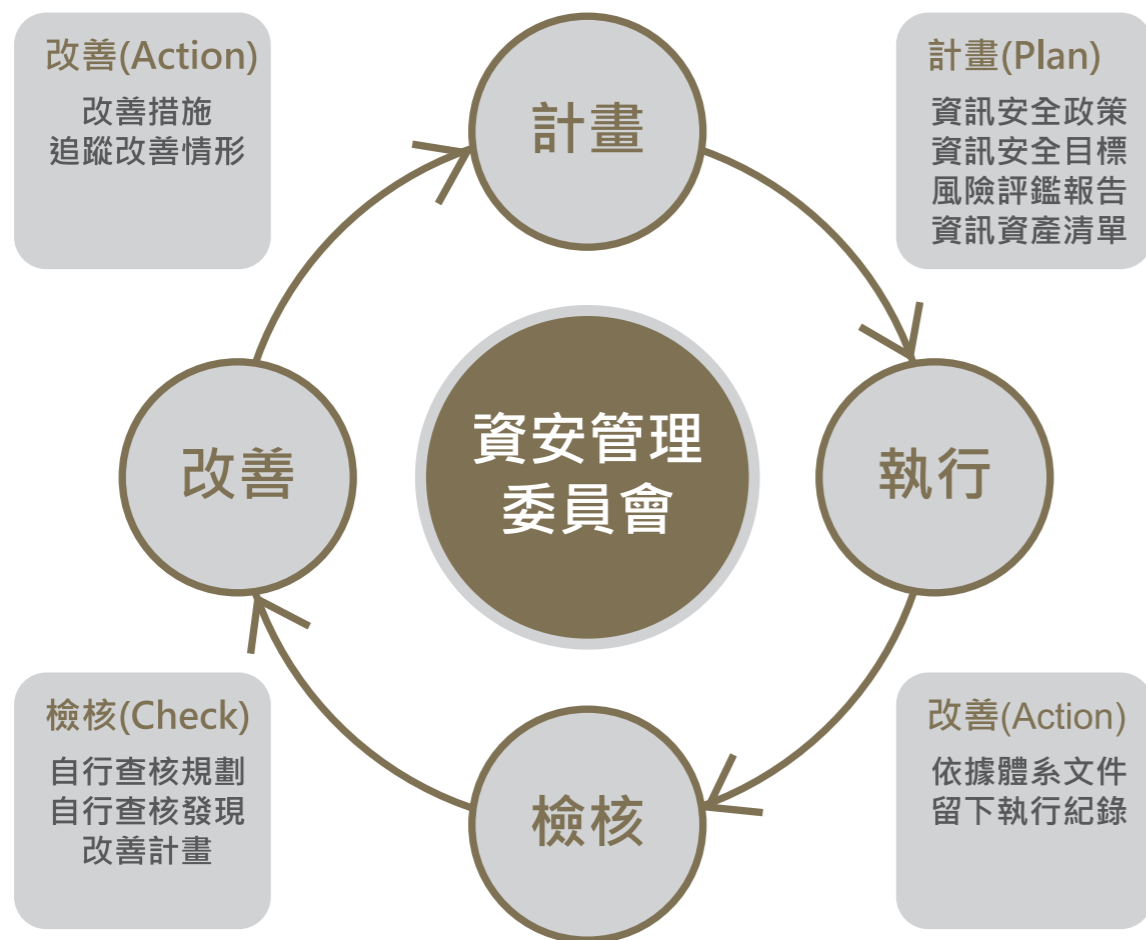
改善(Action)
改善措施
追蹤改善情形

計畫

計畫(Plan)
資訊安全政策
資訊安全目標
風險評鑑報告
資訊資產清單

改善

資安管理
委員會

執行

檢核(Check)
自行查核規劃
自行查核發現
改善計畫

檢核

改善(Action)
依據體系文件
留下執行紀錄